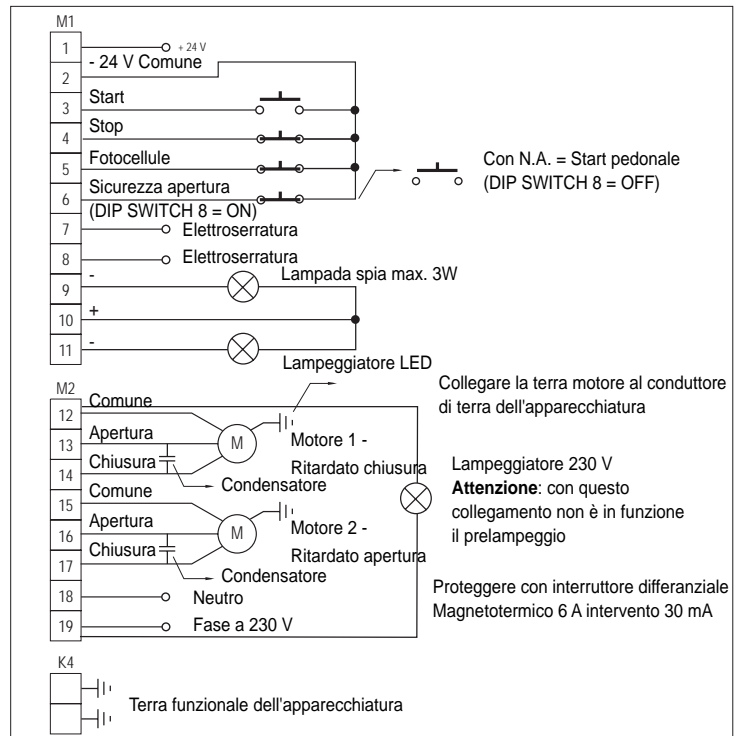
M1

1 + 24 V
2 - 24 V Comune
3 Start
4 Stop
5 Fotocellule
6 Sicurezza apertura (DIP SWITCH 8 = ON)
7 Elettroserratura
8 Elettroserratura
9 -
10 +
11 -

Con N.A. = Start pedonale (DIP SWITCH 8 = OFF)

Lampada spia max. 3W

Lampeggiatore LED

M2

12 Comune
13 Apertura
14 Chiusura
15 Comune
16 Apertura
17 Chiusura
18 Neutro
19 Fase a 230 V

M
Motore 1 - Ritardato chiusura
Condensatore
M
Motore 2 - Ritardato apertura
Condensatore

Collegare la terra motore al conduttore di terra dell'apparecchiatura

Lampeggiatore 230 V
**Attenzione**: con questo collegamento non è in funzione il prelampeggio

Proteggere con interruttore differenziale Magnetotermico 6 A intervento 30 mA

K4

Terra funzionale dell'apparecchiatura